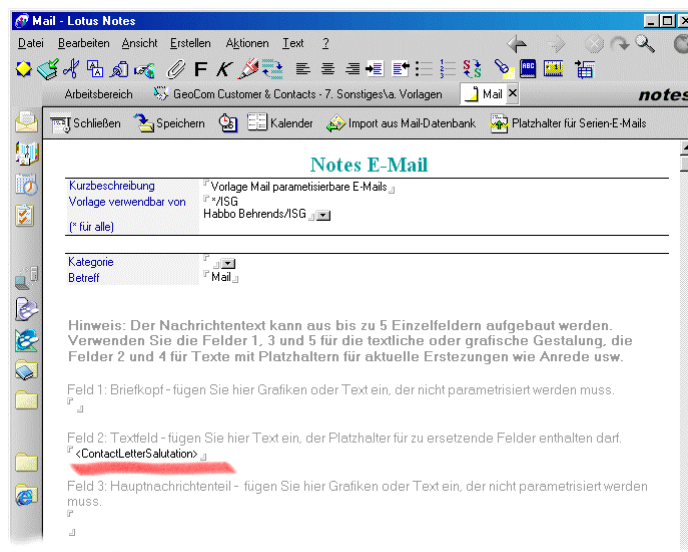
Mail - Lotus Notes

Datei Bearbeiten Ansicht Erstellen Aktionen Text ?

Arbeitsbereich GeoCom Customer & Contacts - 7. Sonstiges\a. Vorlagen Mail

notes

Schließen Speichern Kalender Import aus Mail-Datenbank Platzhalter für Serien-E-Mails

Notes E-Mail

| Kurzbeschreibung | Vorlage Mail parametisierbare E-Mails |
|---|---|
| Vorlage verwendbar von (* für alle) | */ISG Habbo Behrends/ISG |

| Kategorie | |
|---|---|
| Betreff | Mail |

Hinweis: Der Nachrichtentext kann aus bis zu 5 Einzelfeldern aufgebaut werden. Verwenden Sie die Felder 1, 3 und 5 für die textliche oder grafische Gestalung, die Felder 2 und 4 für Texte mit Platzhaltern für aktuelle Erstezungen wie Anrede usw.

Feld 1: Briefkopf - fügen Sie hier Grafiken oder Text ein, der nicht parametrisiert werden muss.

Feld 2: Textfeld - fügen Sie hier Text ein, der Platzhalter für zu ersetzende Felder enthalten darf.

<ContactLetterSalutation>

Feld 3: Hauptnachrichtenteil - fügen Sie hier Grafiken oder Text ein, der nicht parametrisiert werden muss.